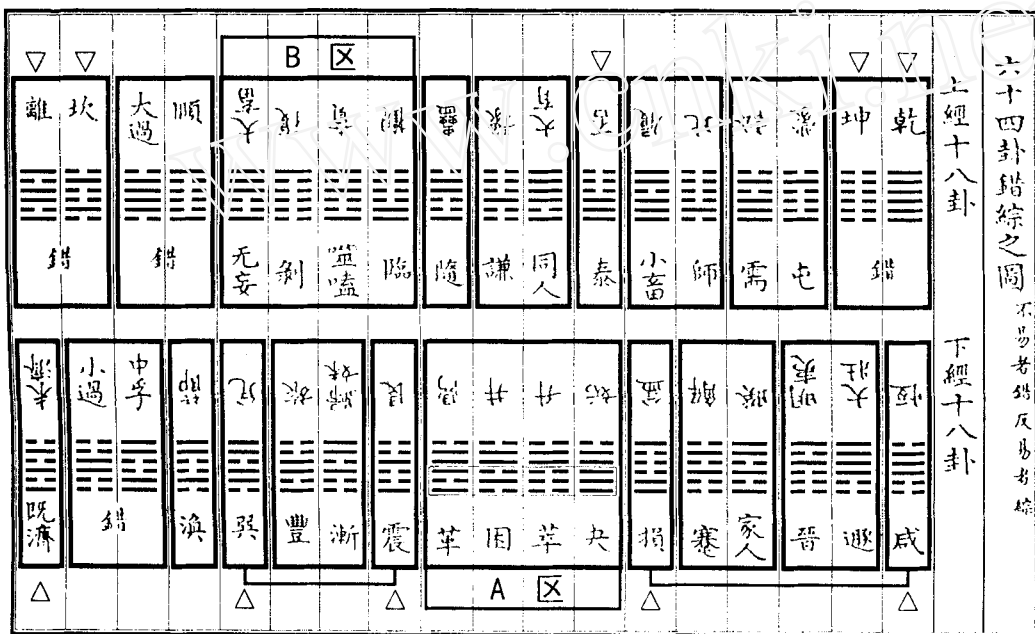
六十四卦錯綜之圖

不易者錯 反易者綜

上經十八卦

乾 錯 坤
屯 蒙
需 訟
師 比
小畜 履
泰 否
同人 大有
謙 豫
隨 蠱
臨 觀
噬嗑 賁
剝 復
无妄 大畜
頤 錯 大過
坎 錯 離

B 区

下經十八卦

咸 恆
遯 大壯
晉 明夷
家人 睽
蹇 解
損 益
夬 姤
萃 升
困 井
革 鼎
震 艮
漸 歸妹
豐 旅
巽 兌
渙 節
中孚 錯 小過
既濟 未濟

A 区

▽ ▽ ▽ ▽ ▽
△ △ △ △ △